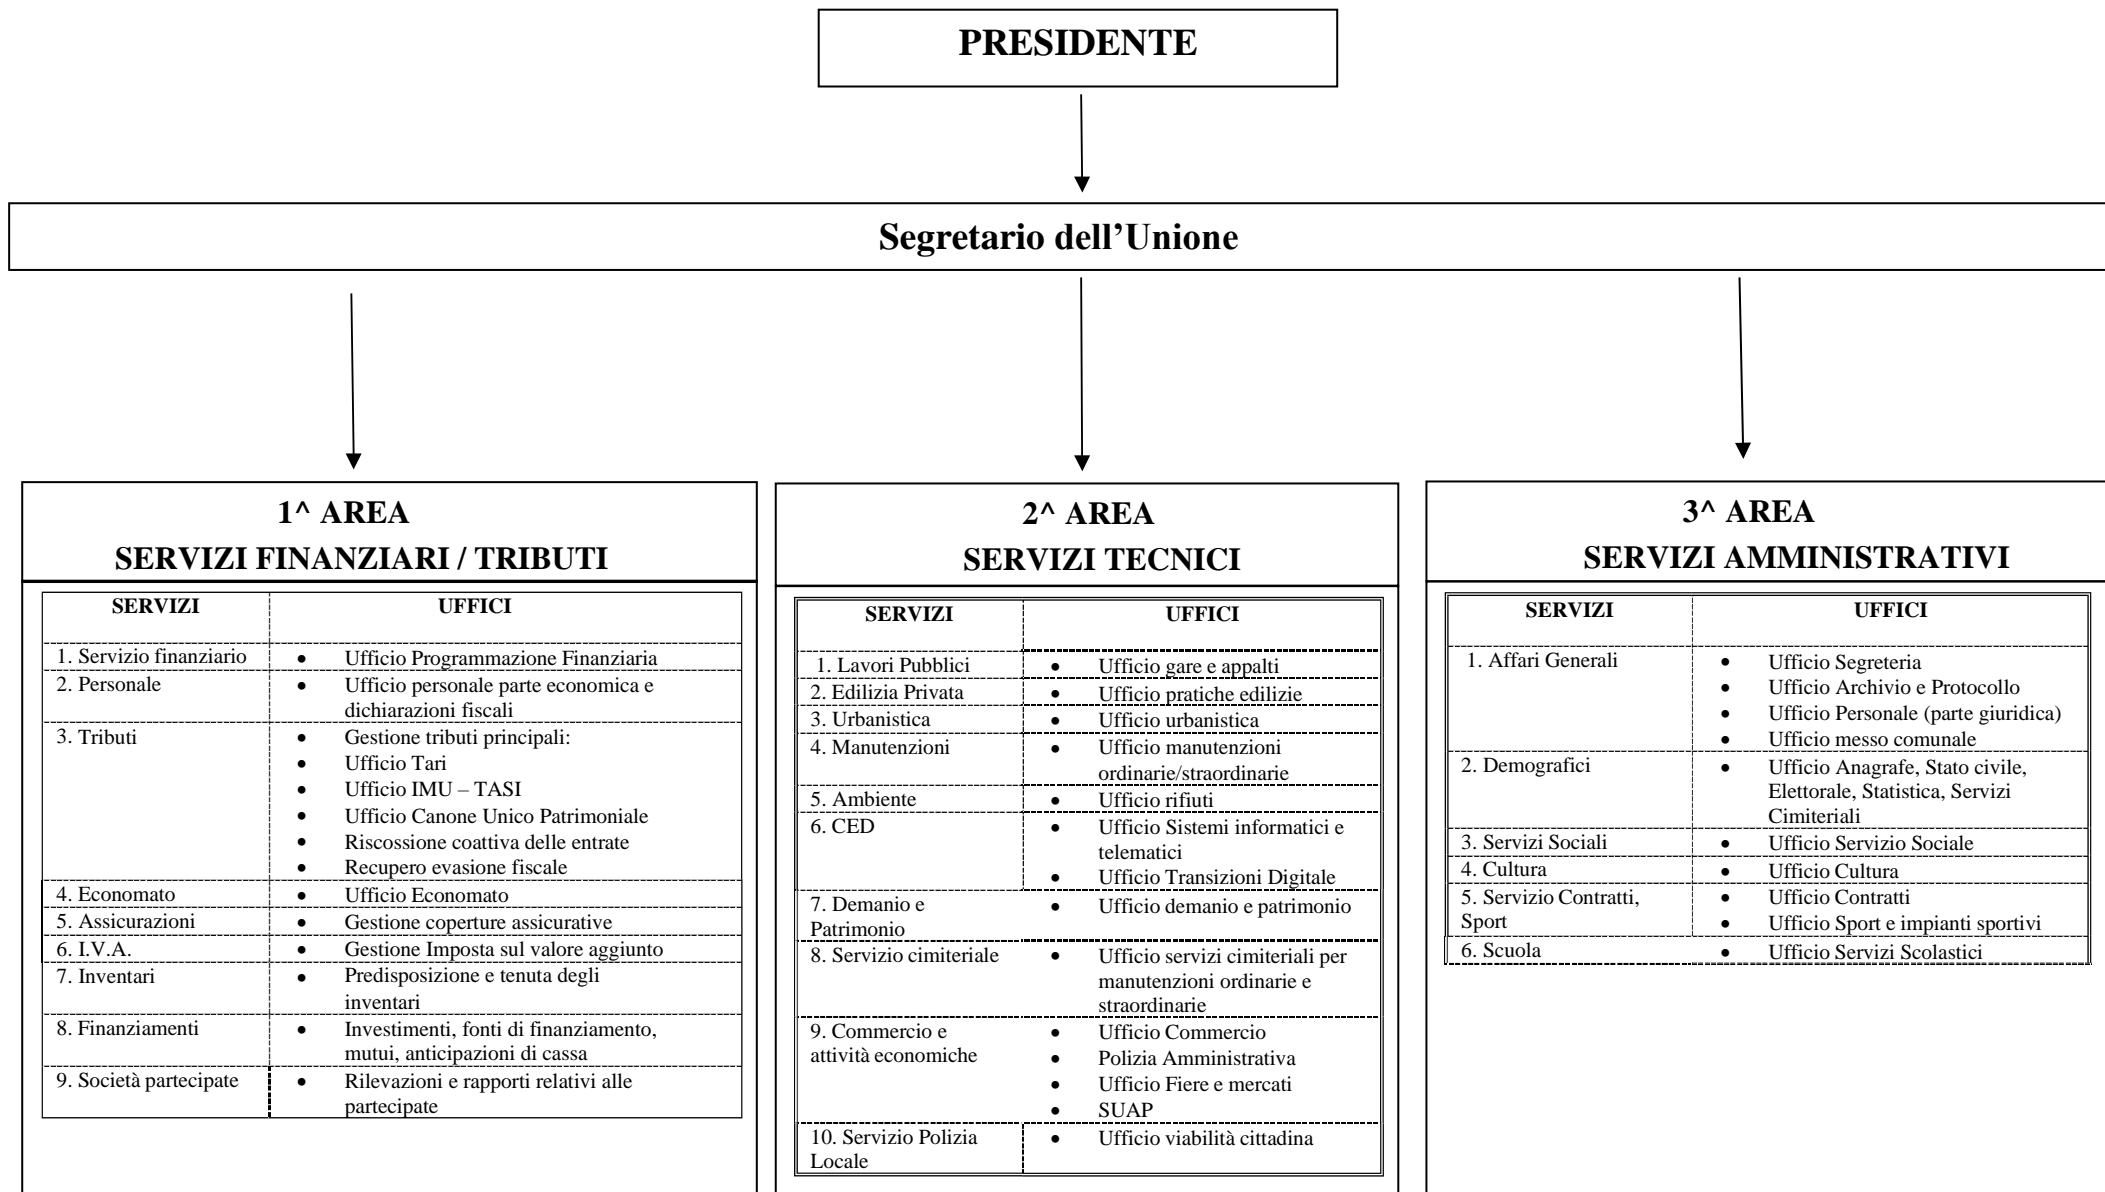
PRESIDENTE

Segretario dell'Unione

1^ AREA
SERVIZI FINANZIARI / TRIBUTI

| SERVIZI | UFFICI |
|---|---|
| 1. Servizio finanziario | • Ufficio Programmazione Finanziaria |
| 2. Personale | • Ufficio personale parte economica e dichiarazioni fiscali |
| 3. Tributi | • Gestione tributi principali:<br>• Ufficio Tari<br>• Ufficio IMU – TASI<br>• Ufficio Canone Unico Patrimoniale<br>• Riscossione coattiva delle entrate<br>• Recupero evasione fiscale |
| 4. Economato | • Ufficio Economato |
| 5. Assicurazioni | • Gestione coperture assicurative |
| 6. I.V.A. | • Gestione Imposta sul valore aggiunto |
| 7. Inventari | • Predisposizione e tenuta degli inventari |
| 8. Finanziamenti | • Investimenti, fonti di finanziamento, mutui, anticipazioni di cassa |
| 9. Società partecipate | • Rilevazioni e rapporti relativi alle partecipate |

2^ AREA
SERVIZI TECNICI

| SERVIZI | UFFICI |
|---|---|
| 1. Lavori Pubblici | • Ufficio gare e appalti |
| 2. Edilizia Privata | • Ufficio pratiche edilizie |
| 3. Urbanistica | • Ufficio urbanistica |
| 4. Manutenzioni | • Ufficio manutenzioni ordinarie/straordinarie |
| 5. Ambiente | • Ufficio rifiuti |
| 6. CED | • Ufficio Sistemi informatici e telematici<br>• Ufficio Transizioni Digitale |
| 7. Demanio e Patrimonio | • Ufficio demanio e patrimonio |
| 8. Servizio cimiteriale | • Ufficio servizi cimiteriali per manutenzioni ordinarie e straordinarie |
| 9. Commercio e attività economiche | • Ufficio Commercio<br>• Polizia Amministrativa<br>• Ufficio Fiere e mercati<br>• SUAP |
| 10. Servizio Polizia Locale | • Ufficio viabilità cittadina |

3^ AREA
SERVIZI AMMINISTRATIVI

| SERVIZI | UFFICI |
|---|---|
| 1. Affari Generali | • Ufficio Segreteria<br>• Ufficio Archivio e Protocollo<br>• Ufficio Personale (parte giuridica)<br>• Ufficio messo comunale |
| 2. Demografici | • Ufficio Anagrafe, Stato civile, Elettorale, Statistica, Servizi Cimiteriali |
| 3. Servizi Sociali | • Ufficio Servizio Sociale |
| 4. Cultura | • Ufficio Cultura |
| 5. Servizio Contratti, Sport | • Ufficio Contratti<br>• Ufficio Sport e impianti sportivi |
| 6. Scuola | • Ufficio Servizi Scolastici |